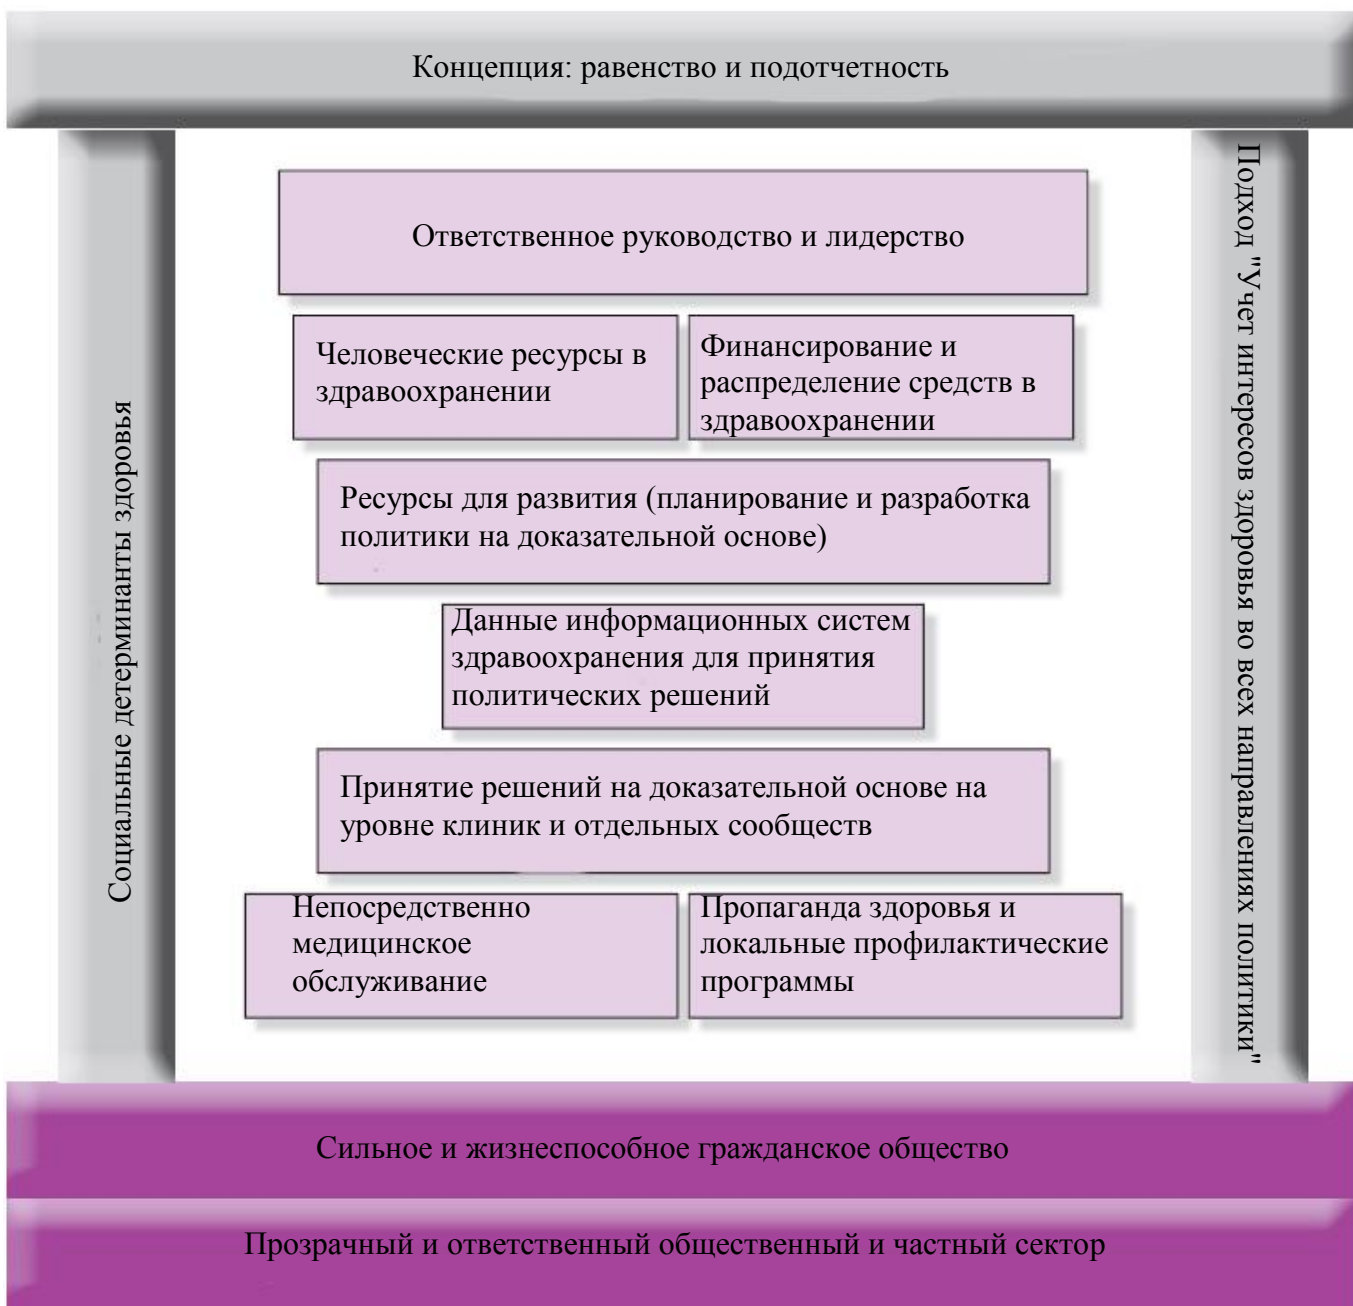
Концепция: равенство и подотчетность

Социальные детерминанты здоровья

Ответственное руководство и лидерство

Человеческие ресурсы в здравоохранении

Финансирование и распределение средств в здравоохранении

Ресурсы для развития (планирование и разработка политики на доказательной основе)

Данные информационных систем здравоохранения для принятия политических решений

Принятие решений на доказательной основе на уровне клиник и отдельных сообществ

Непосредственно медицинское обслуживание

Пропаганда здоровья и локальные профилактические программы

Подход "Учет интересов здоровья во всех направлениях политики"

Сильное и жизнеспособное гражданское общество

Прозрачный и ответственный общественный и частный сектор